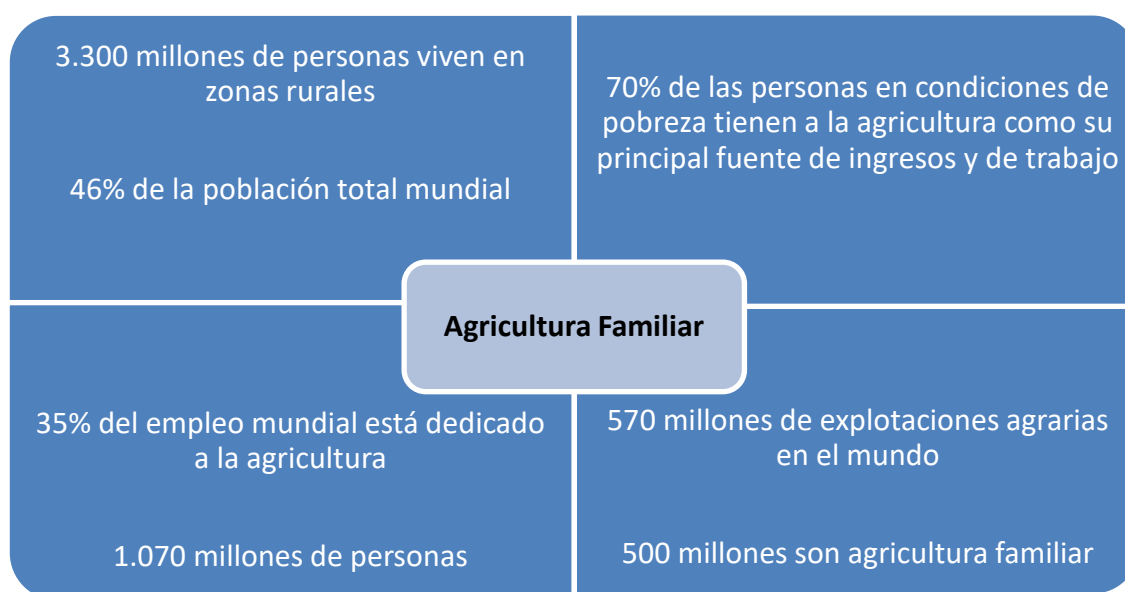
3.300 millones de personas viven en zonas rurales

46% de la población total mundial

70% de las personas en condiciones de pobreza tienen a la agricultura como su principal fuente de ingresos y de trabajo

Agricultura Familiar

35% del empleo mundial está dedicado a la agricultura

1.070 millones de personas

570 millones de explotaciones agrarias en el mundo

500 millones son agricultura familiar